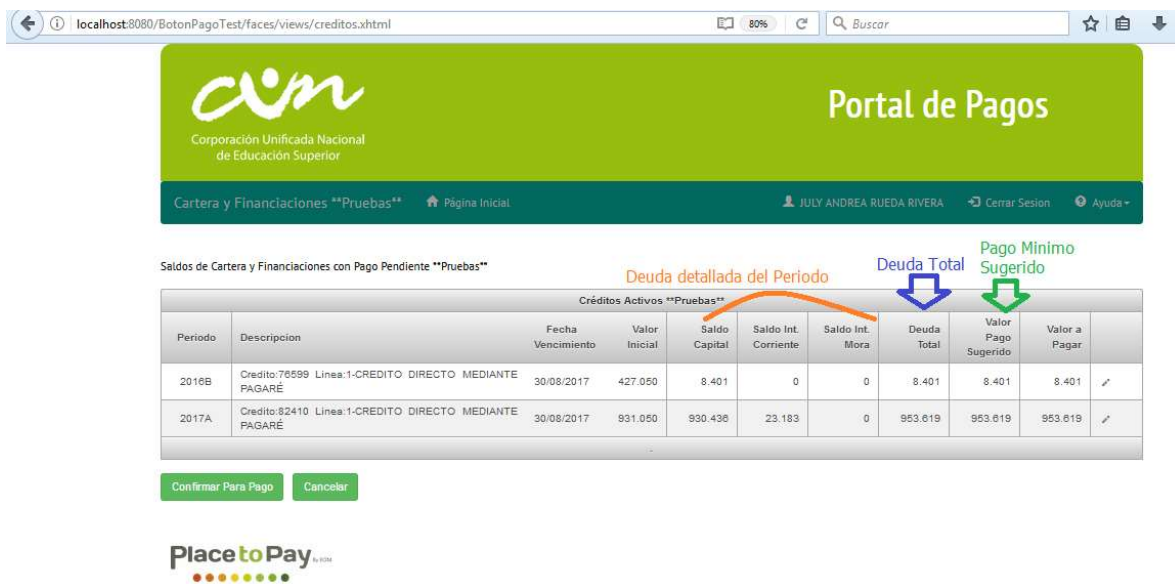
localhost:8080/BotonPagoTest/faces/views/creditos.xhtml 80% Buscar

cun
Corporación Unificada Nacional de Educación Superior

Portal de Pagos

Cartera y Financiaciones **Pruebas** Página Inicial JULY ANDREA RUEDA RIVERA Cerrar Sesion Ayuda

Saldos de Cartera y Financiaciones con Pago Pendiente **Pruebas**

Deuda detallada del Periodo Deuda Total Pago Minimo Sugerido

Créditos Activos **Pruebas**

| Periodo | Descripcion | Fecha Vencimiento | Valor Inicial | Saldo Capital | Saldo Int. Corriente | Saldo Int. Mora | Deuda Total | Valor Pago Sugerido | Valor a Pagar | |
|---|---|---|---|---|---|---|---|---|---|---|
| 2016B | Credito:76599 Linea:1-CREDITO DIRECTO MEDIANTE PAGARÉ | 30/08/2017 | 427.050 | 8.401 | 0 | 0 | 8.401 | 8.401 | 8.401 | |
| 2017A | Credito:82410 Linea:1-CREDITO DIRECTO MEDIANTE PAGARÉ | 30/08/2017 | 931.050 | 930.436 | 23.183 | 0 | 953.619 | 953.619 | 953.619 | |

Confirmar Para Pago Cancelar

PlacetoPay